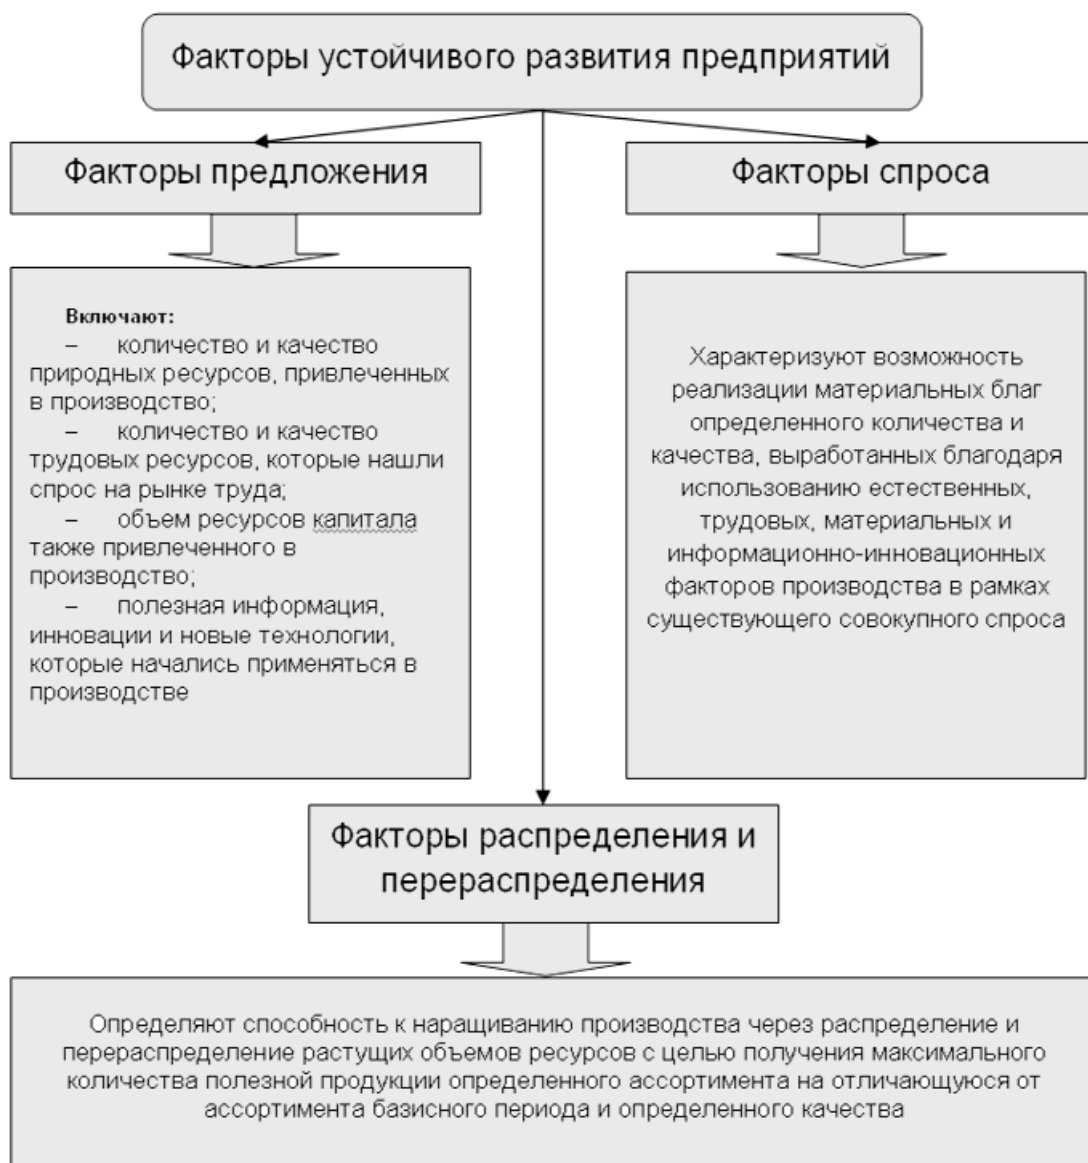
Факторы устойчивого развития предприятий

Факторы предложения

Факторы спроса

Включают:
– количество и качество природных ресурсов, привлеченных в производство;
– количество и качество трудовых ресурсов, которые нашли спрос на рынке труда;
– объем ресурсов капитала также привлеченного в производство;
– полезная информация, инновации и новые технологии, которые начались применяться в производстве

Характеризуют возможность реализации материальных благ определенного количества и качества, выработанных благодаря использованию естественных, трудовых, материальных и информационно-инновационных факторов производства в рамках существующего совокупного спроса

Факторы распределения и перераспределения

Определяют способность к наращиванию производства через распределение и перераспределение растущих объемов ресурсов с целью получения максимального количества полезной продукции определенного ассортимента на отличающуюся от ассортимента базисного периода и определенного качества